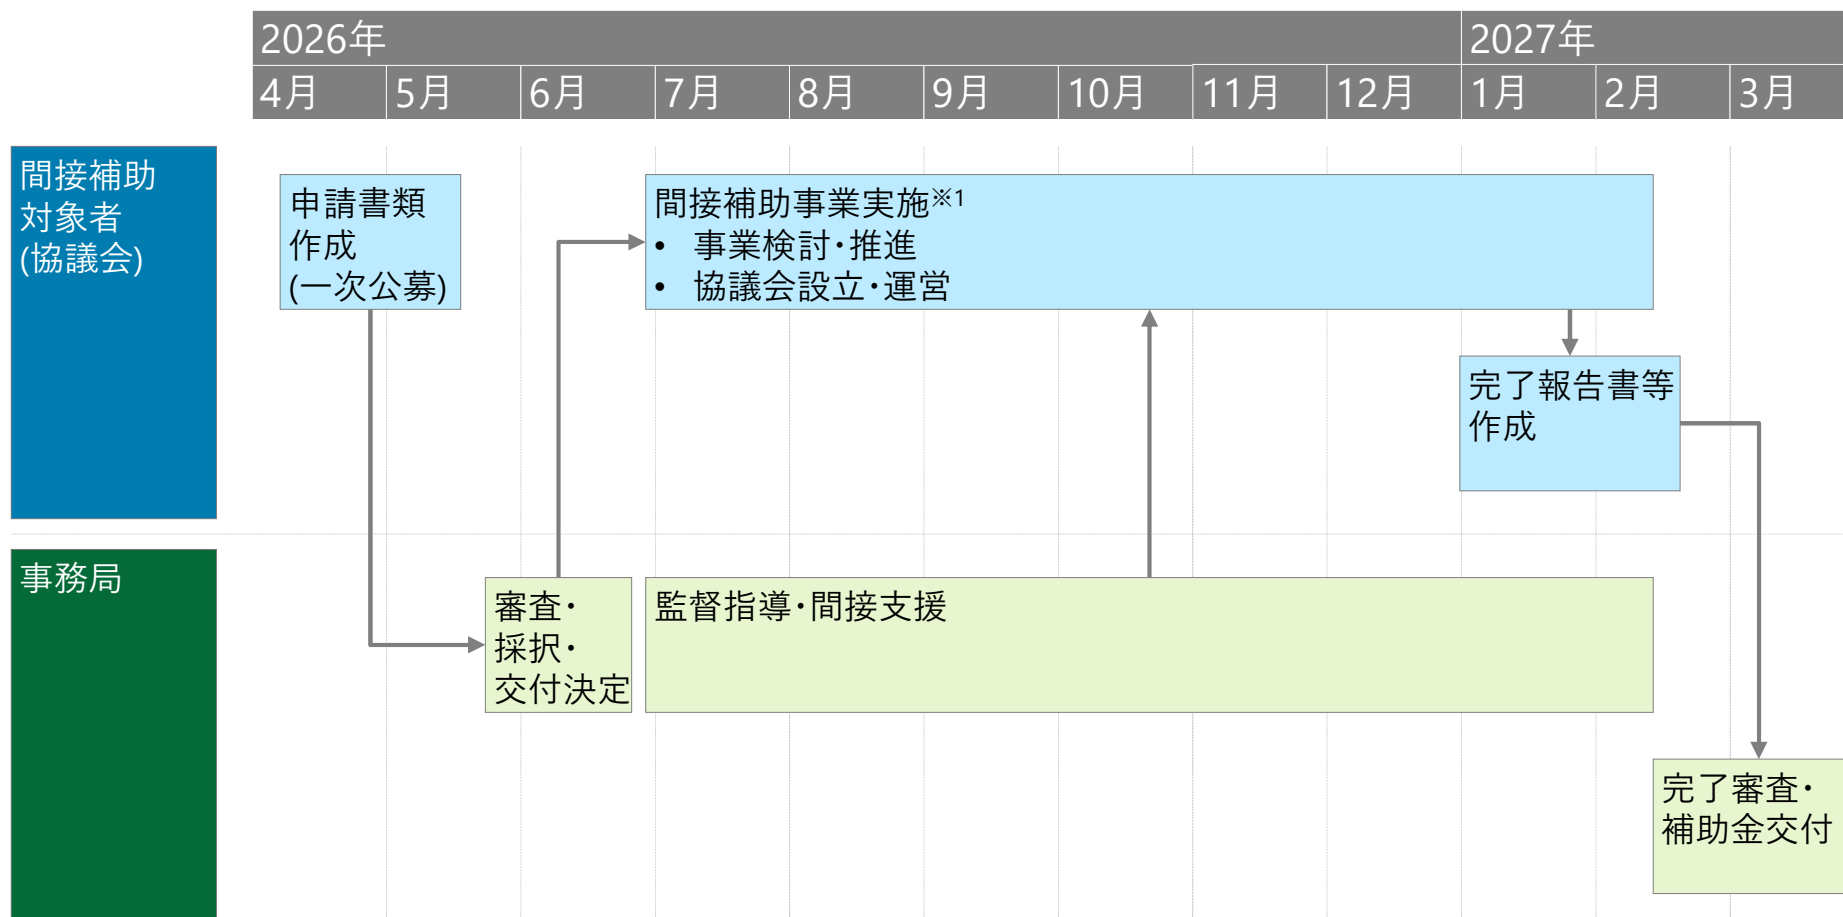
2026年

2027年

| 4月 | 5月 | 6月 | 7月 | 8月 | 9月 | 10月 | 11月 | 12月 | 1月 | 2月 | 3月 |
|---|---|---|---|---|---|---|---|---|---|---|---|

間接補助対象者(協議会)

申請書類作成(一次公募)

間接補助事業実施※1
• 事業検討・推進
• 協議会設立・運営

完了報告書等作成

事務局

審査・採択・交付決定

監督指導・間接支援

完了審査・補助金交付